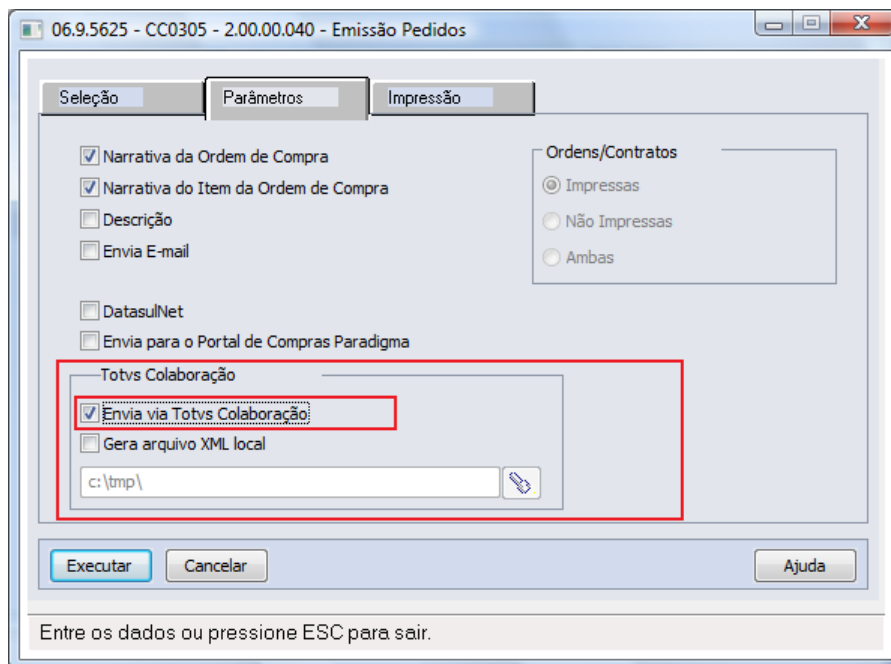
06.9.5625 - CC0305 - 2.00.00.040 - Emissão Pedidos

Seleção
Parâmetros
Impressão

Narrativa da Ordem de Compra
Narrativa do Item da Ordem de Compra
Descrição
Envia E-mail

Ordens/Contratos
Impressas
Não Impressas
Ambas

DatasulNet
Envia para o Portal de Compras Paradigma

Totvs Colaboração
Envia via Totvs Colaboração
Gera arquivo XML local
c:\tmp\

Executar
Cancelar
Ajuda

Entre os dados ou pressione ESC para sair.